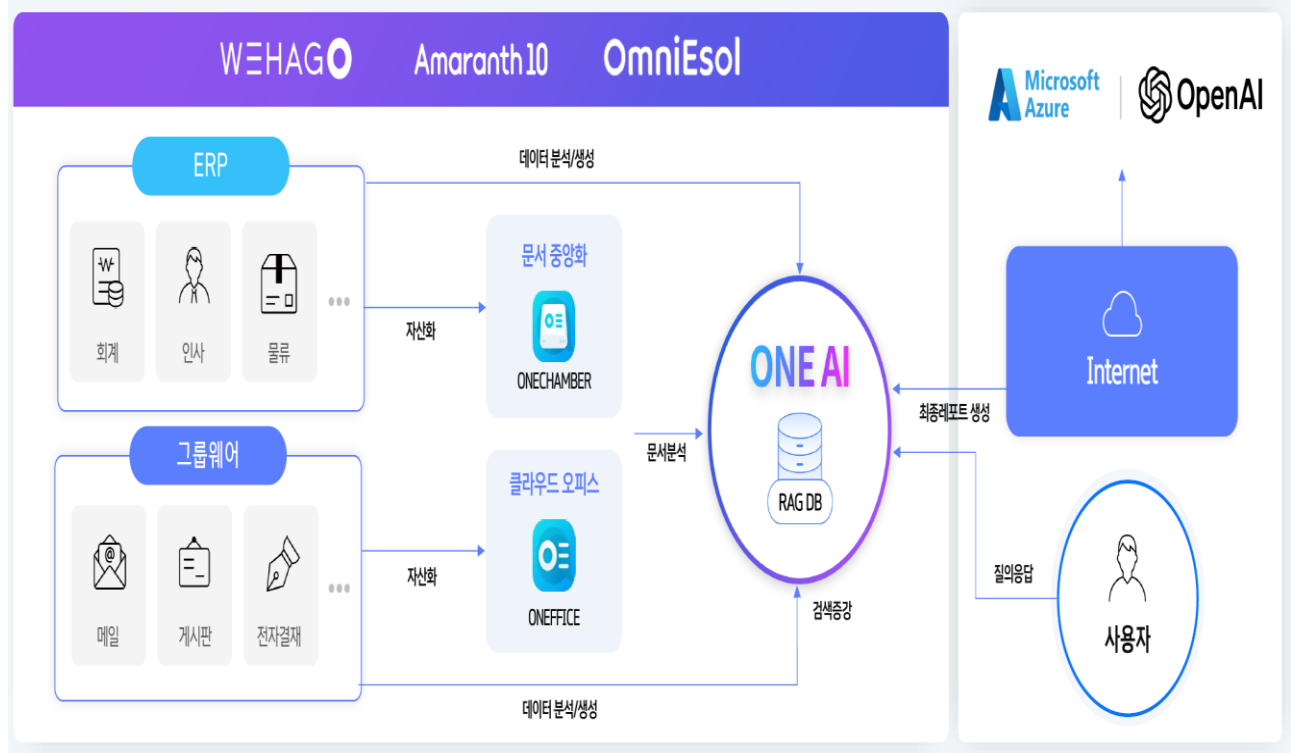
WEHAGO Amaranth10 OmniEsol

Microsoft Azure | OpenAI

ERP

회계 인사 물류

데이터 분석/생성

문서 중앙화

자산화

ONECHAMBER

그룹웨어

메일 게시판 전자결재

자산화

클라우드 오피스

ONEFFICE

문서분석

ONE AI

RAG DB

검색증강

데이터 분석/생성

Internet

최종레포트 생성

질의응답

사용자